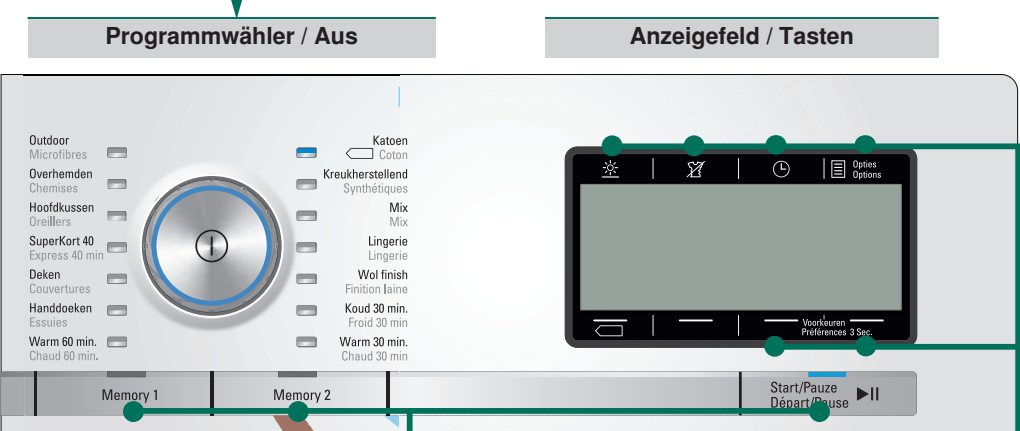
Programmwähler / Aus

Anzeigefeld / Tasten

Outdoor
Microfibres
Overhemden
Chemises
Hoofdkussen
Oreillers
SuperKort 40
Express 40 min
Deken
Couvertures
Handdoeken
Essuies
Warm 60 min.
Chaud 60 min.

Katoen
Coton
Kreukherstellend
Synthétiques
Mix
Mix
Lingerie
Lingerie
Wol finish
Finition laine
Koud 30 min.
Froid 30 min
Warm 30 min.
Chaud 30 min

Opties
Options

Voorkeuren
Préférences 3 Sec.

Memory 1
Memory 2
Start/Pauze
Départ/Pause ▶II